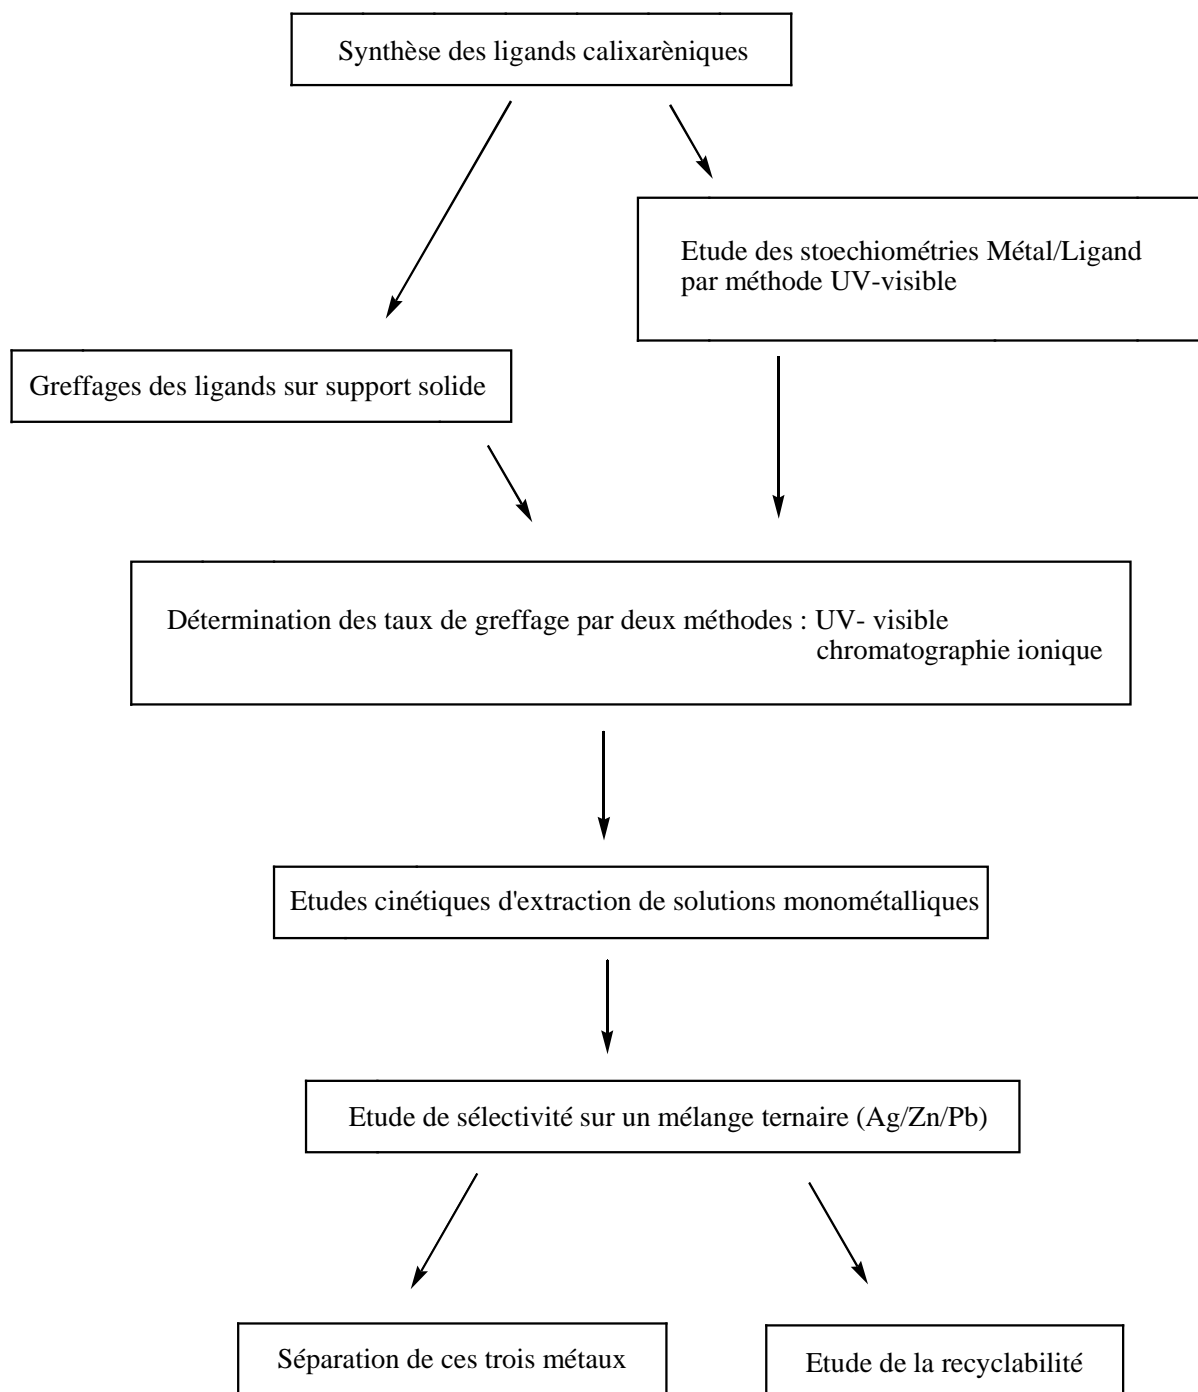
Synthèse des ligands calixarèniques

Etude des stoechiométries Métal/Ligand par méthode UV-visible

Greffages des ligands sur support solide

Détermination des taux de greffage par deux méthodes : UV- visible
chromatographie ionique

Etudes cinétiques d'extraction de solutions monométalliques

Etude de sélectivité sur un mélange ternaire (Ag/Zn/Pb)

Séparation de ces trois métaux

Etude de la recyclabilité